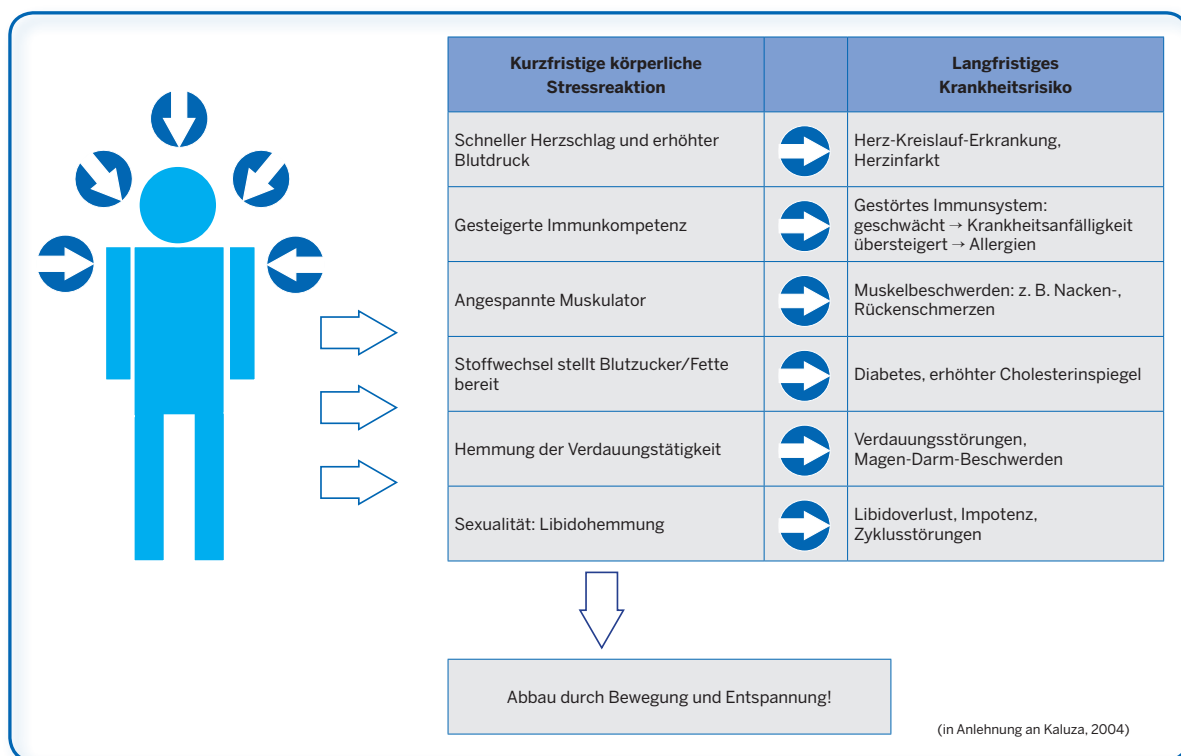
| Kurzfristige körperliche Stressreaktion | | Langfristiges Krankheitsrisiko |
|---|---|---|
| Schneller Herzschlag und erhöhter Blutdruck | | Herz-Kreislauf-Erkrankung, Herzinfarkt |
| Gesteigerte Immunkompetenz | | Gestörtes Immunsystem: geschwächt → Krankheitsanfälligkeit übersteigert → Allergien |
| Angespannte Muskulator | | Muskelbeschwerden: z. B. Nacken-, Rückenschmerzen |
| Stoffwechsel stellt Blutzucker/Fette bereit | | Diabetes, erhöhter Cholesterinspiegel |
| Hemmung der Verdauungstätigkeit | | Verdauungsstörungen, Magen-Darm-Beschwerden |
| Sexualität: Libidohemmung | | Libidoverlust, Impotenz, Zyklusstörungen |

Abbau durch Bewegung und Entspannung!

(in Anlehnung an Kaluza, 2004)